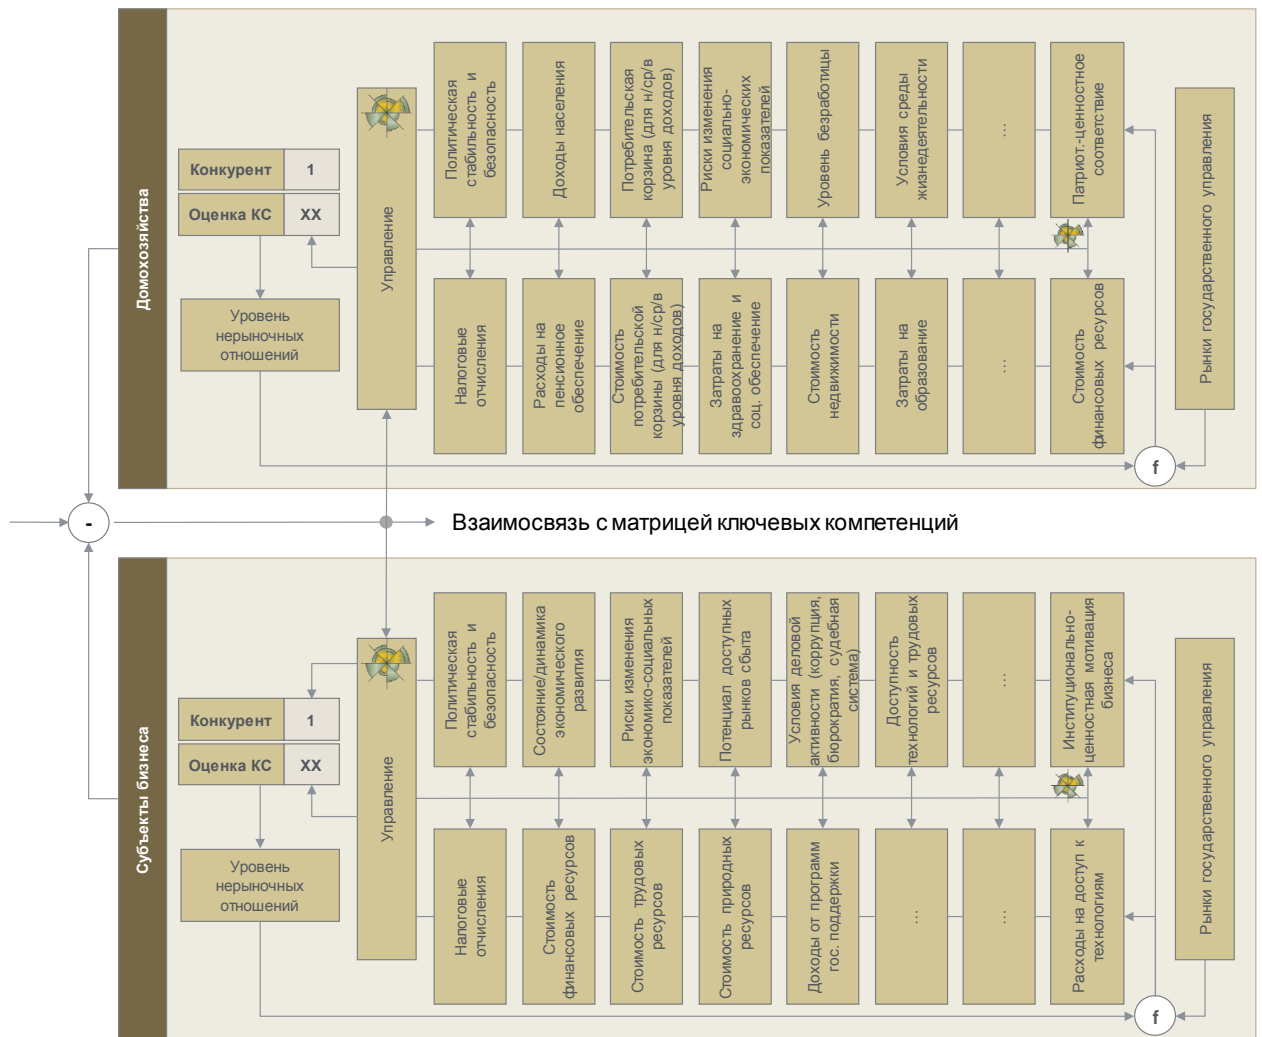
Домохозяйства

Конкурент | 1
Оценка КС | XX

Уровень нерыночных отношений

Управление

Политическая стабильность и безопасность

Доходы населения

Потребительская корзина (для н/ср/в уровня доходов)

Риски изменения социально-экономических показателей

Уровень безработицы

Условия среды жизнедеятельности

...

Патриот.-ценностное соответствие

Налоговые отчисления

Расходы на пенсионное обеспечение

Стоимость потребительской корзины (для н/ср/в уровня доходов)

Затраты на здравоохранение и соц. обеспечение

Стоимость недвижимости

Затраты на образование

...

Стоимость финансовых ресурсов

Рынки государственного управления

f

-

Взаимосвязь с матрицей ключевых компетенций

Субъекты бизнеса

Конкурент | 1
Оценка КС | XX

Уровень нерыночных отношений

Управление

Политическая стабильность и безопасность

Состояние/динамика экономического развития

Риски изменения экономико-социальных показателей

Потенциал доступных рынков сбыта

Условия деловой активности (коррупция, бюрократия, судебная система)

Доступность технологий и трудовых ресурсов

...

Институционально-ценностная мотивация бизнеса

Налоговые отчисления

Стоимость финансовых ресурсов

Стоимость трудовых ресурсов

Стоимость природных ресурсов

Доходы от программ гос. поддержки

...

...

Расходы на доступ к технологиям

Рынки государственного управления

f